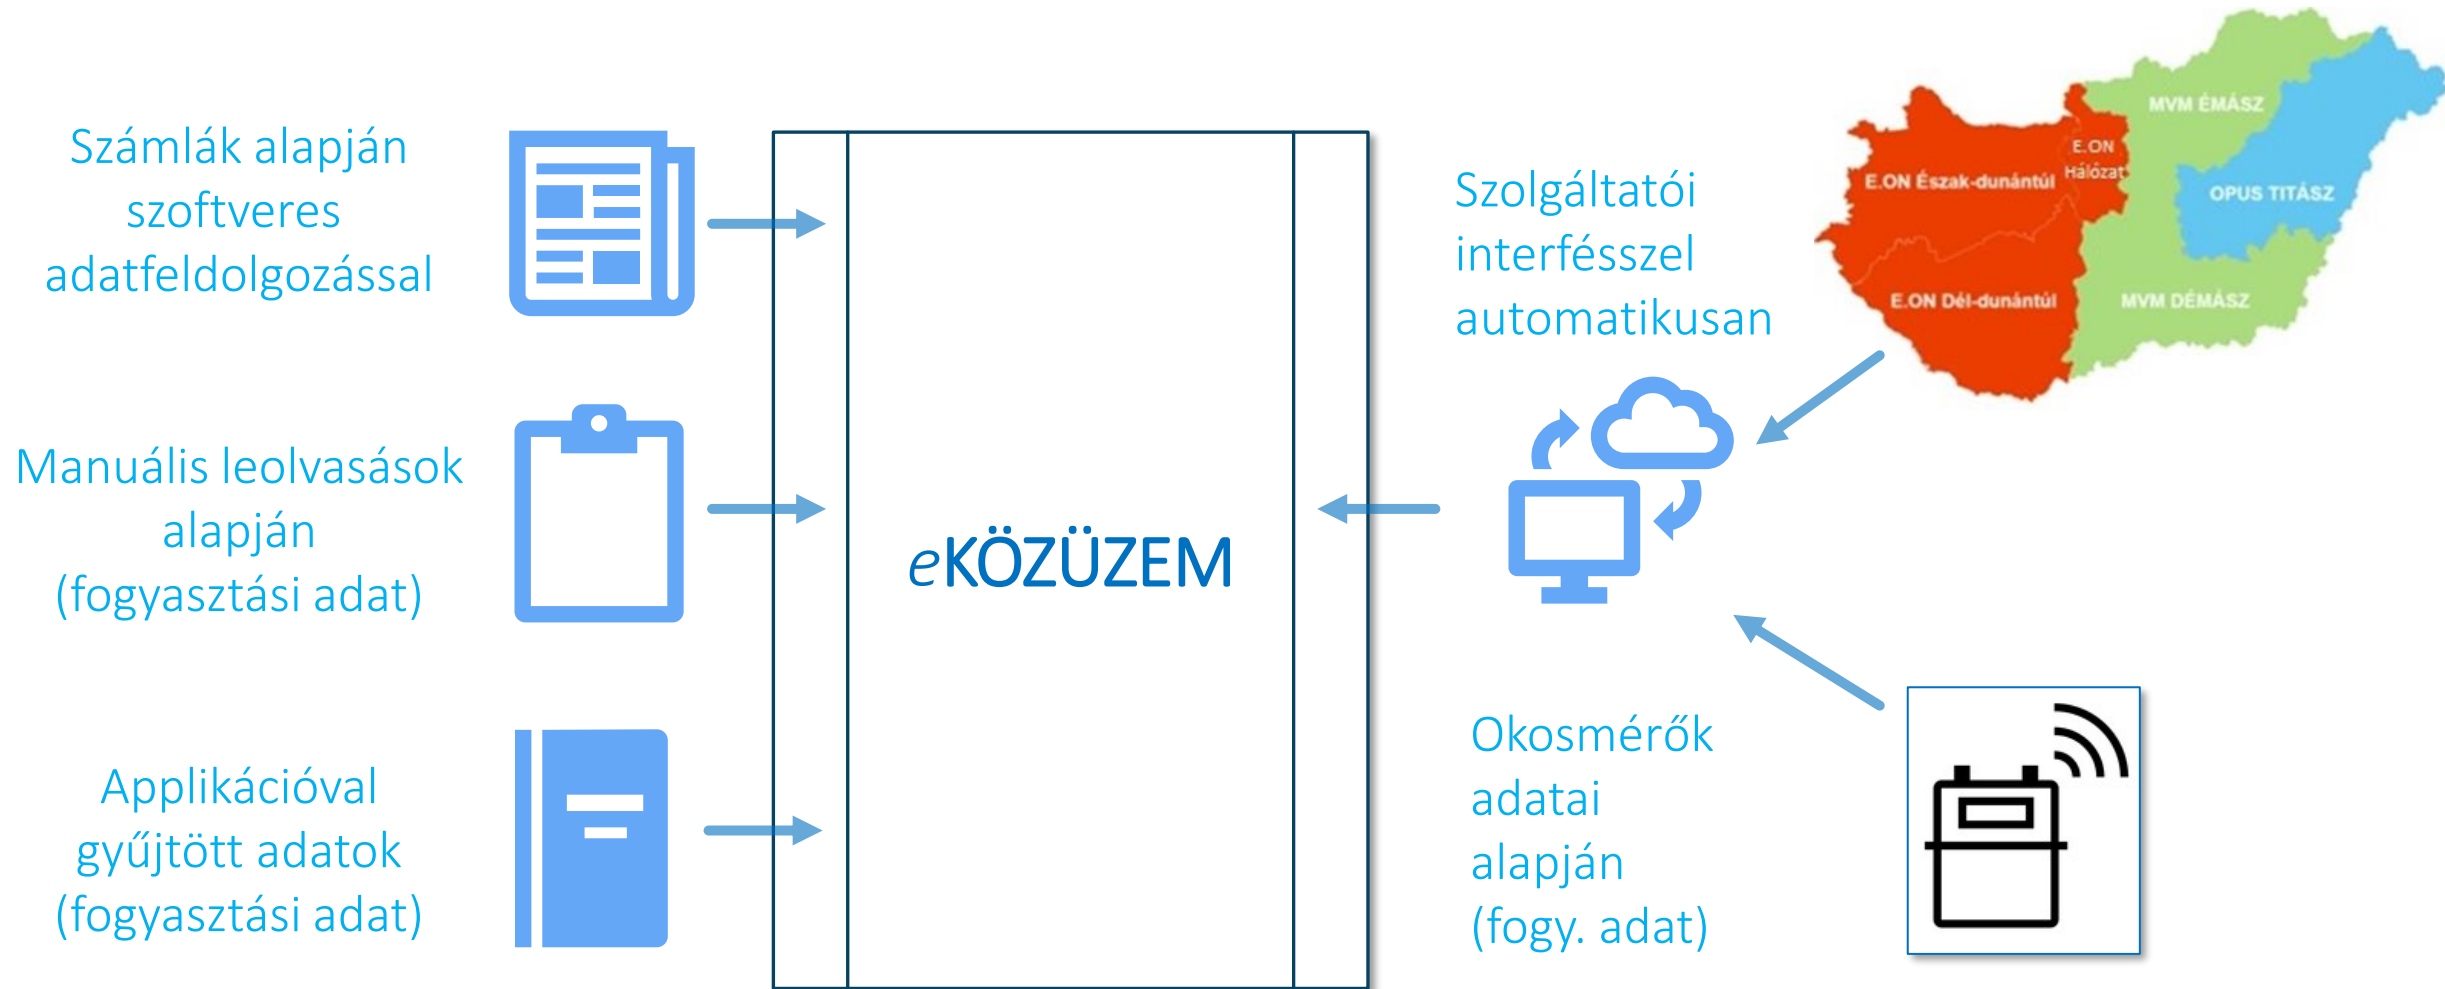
Számlák alapján szoftveres adatfeldolgozással

Manuális leolvasások alapján (fogyasztási adat)

Applikációval gyűjtött adatok (fogyasztási adat)

eKÖZÜZEM

Szolgáltatói interfésszel automatikusan

MVM ÉMÁSZ
E.ON Hálózat
E.ON Észak-dunántúl
OPUS TITÁSZ
E.ON Dél-dunántúl
MVM DÉMÁSZ

Okosmérők adatai alapján (fogy. adat)